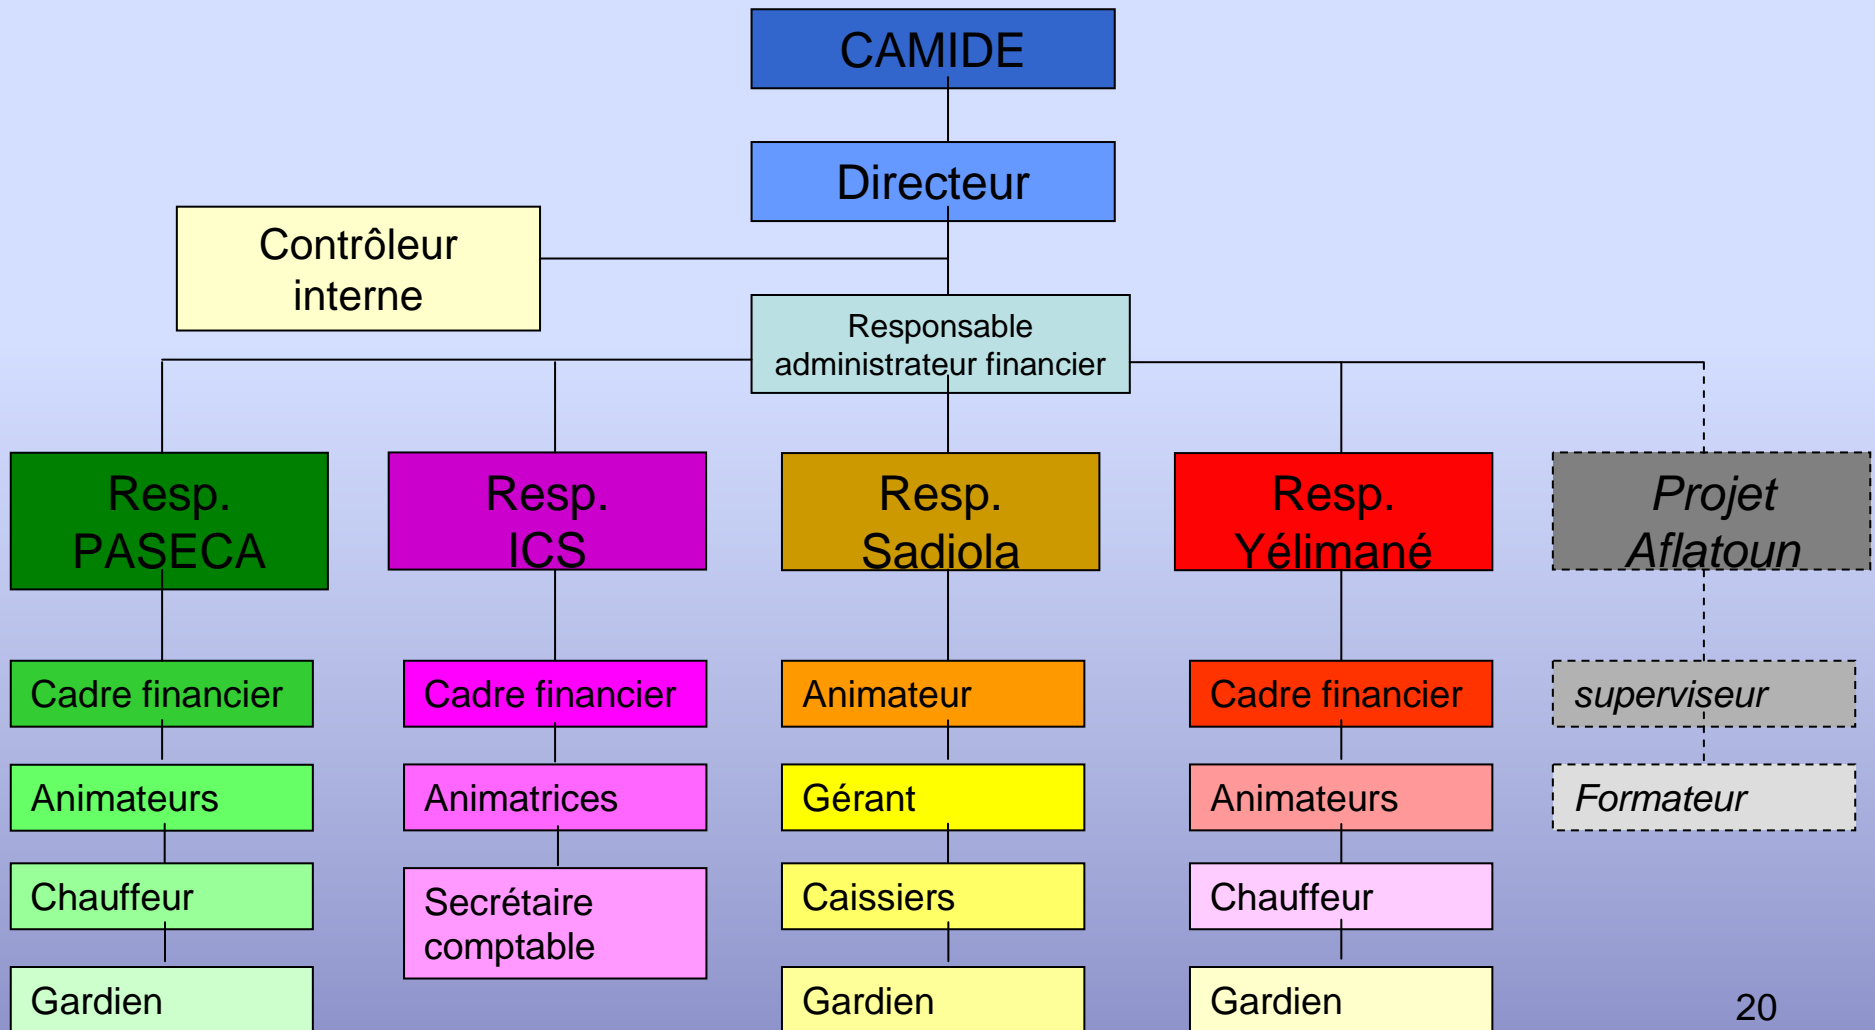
CAMIDE

Directeur

Contrôleur interne

Responsable administrateur financier

Resp. PASECA

Resp. ICS

Resp. Sadiola

Resp. Yélimané

Projet Aflatoun

Cadre financier

Animateurs

Chauffeur

Gardien

Cadre financier

Animatrices

Secrétaire comptable

Animateur

Gérant

Caissiers

Gardien

Cadre financier

Animateurs

Chauffeur

Gardien

superviseur

Formateur

20